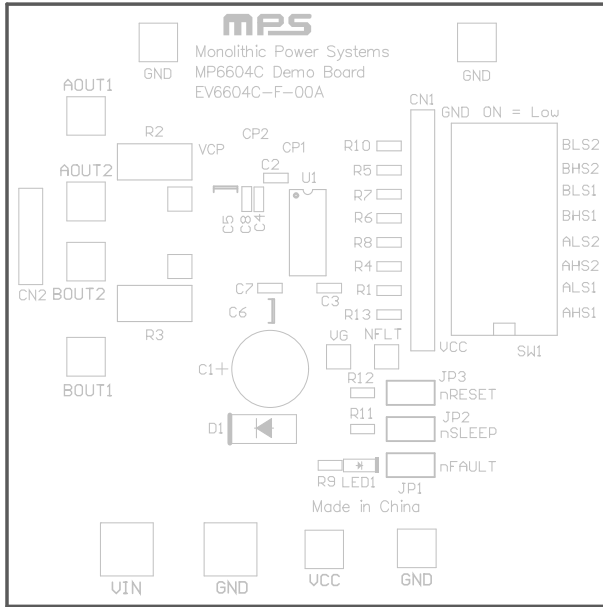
MPS

GND

Monolithic Power Systems
MP6604C Demo Board
EV6604C-F-00A

GND

AOUT1

R2

VCP

CP2

CP1

CN1

GND ON = Low

BLS2

AOUT2

C2

U1

R10

R5

BHS2

BLS1

C5

C8

C4

R7

R6

BHS1

R8

ALS2

CN2

BOUT2

R4

AHS2

C7

C3

R1

ALS1

C6

R13

AHS1

R3

VG

NFLT

VCC

SW1

C1+

R12

JP3
nRESET

BOUT1

R11

JP2
nSLEEP

D1

R9 LED1

nFAULT

JP1

Made in China

VIN

GND

VCC

GND